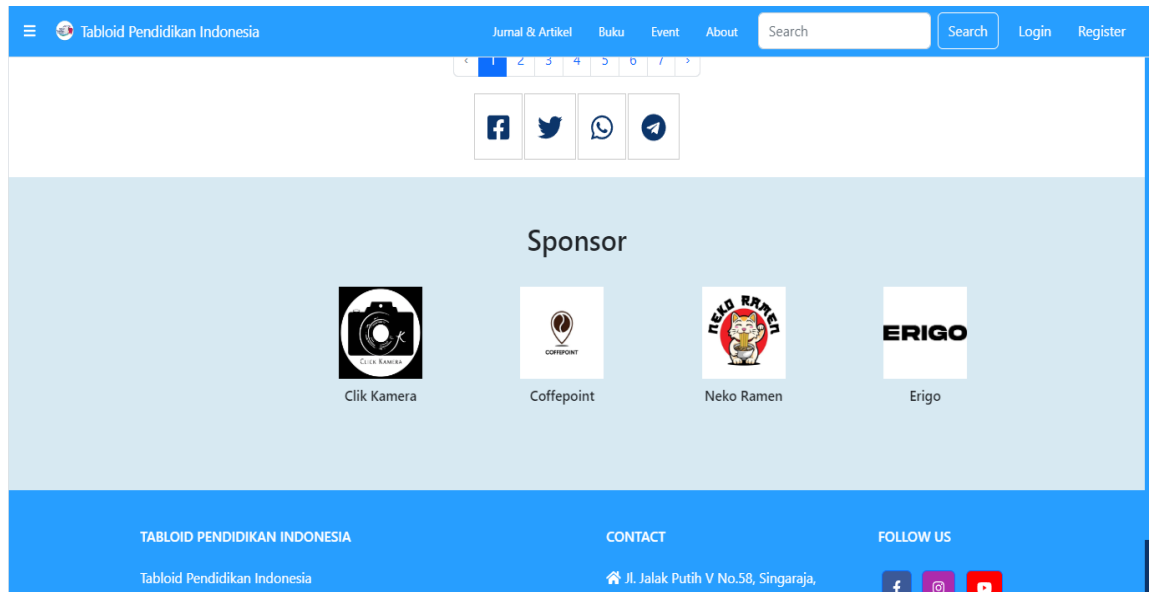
≡ Tabloid Pendidikan Indonesia

Jurnal & Artikel Buku Event About Search Search Login Register

‹ 1 2 3 4 5 6 7 ›

Sponsor

CLICK KAMERA
Clik Kamera

COFFEPOINT
Coffepoint

NEKO RAMEN
Neko Ramen

ERIGO
Erigo

TABLOID PENDIDIKAN INDONESIA

Tabloid Pendidikan Indonesia

CONTACT

Jl. Jalak Putih V No.58, Singaraja,

FOLLOW US